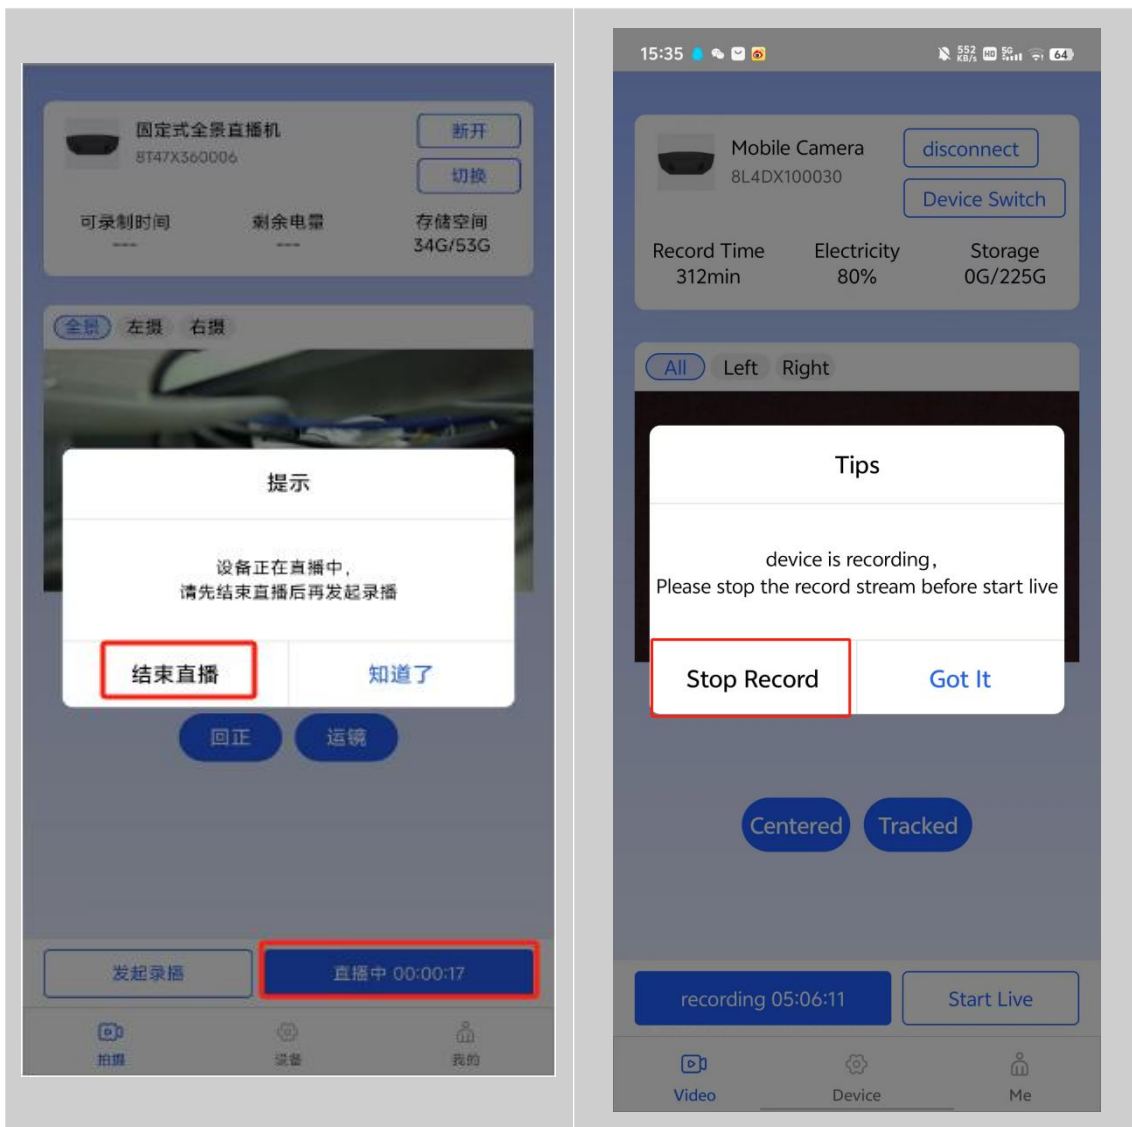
固定式全景直播机
8T47X360006
断开
切换
可录制时间
---
剩余电量
---
存储空间
34G/53G

全景 左摄 右摄

提示
设备正在直播中，
请先结束直播后再发起录播
结束直播
知道了

回正 运镜

发起录播
直播中 00:00:17

拍摄 设备 我的

15:35

Mobile Camera
8L4DX100030
disconnect
Device Switch
Record Time
312min
Electricity
80%
Storage
0G/225G

All Left Right

Tips
device is recording,
Please stop the record stream before start live
Stop Record
Got It

Centered Tracked

recording 05:06:11
Start Live

Video Device Me